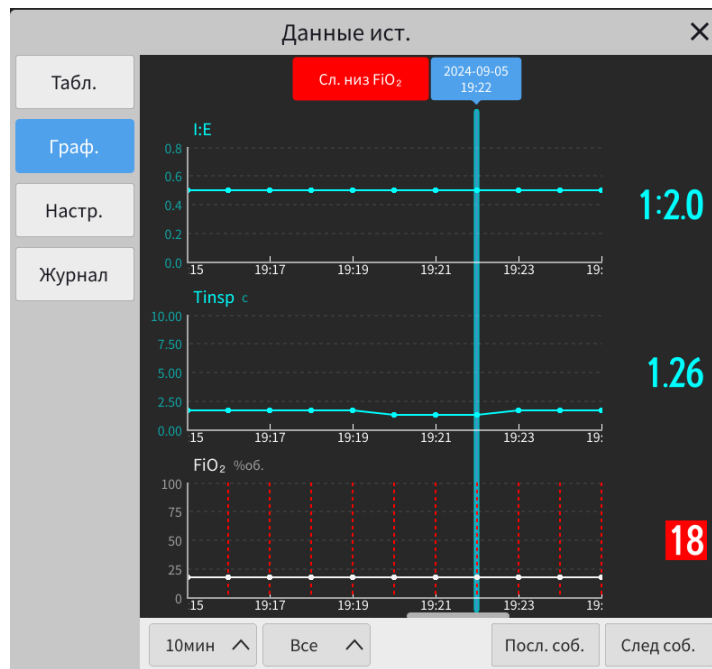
Данные ист.

Табл.
Граф.
Настр.
Журнал

Сл. низ $FiO_2$
2024-09-05 19:22

I:E
0.8
0.6
0.4
0.2
0.0
15 19:17 19:19 19:21 19:23 19:

1:2.0

Tinsp с
10.00
7.50
5.00
2.50
0.00
15 19:17 19:19 19:21 19:23 19:

1.26

$FiO_2$ %об.
100
75
50
25
0
15 19:17 19:19 19:21 19:23 19:

18

10мин
Все
Посл. соб.
След соб.